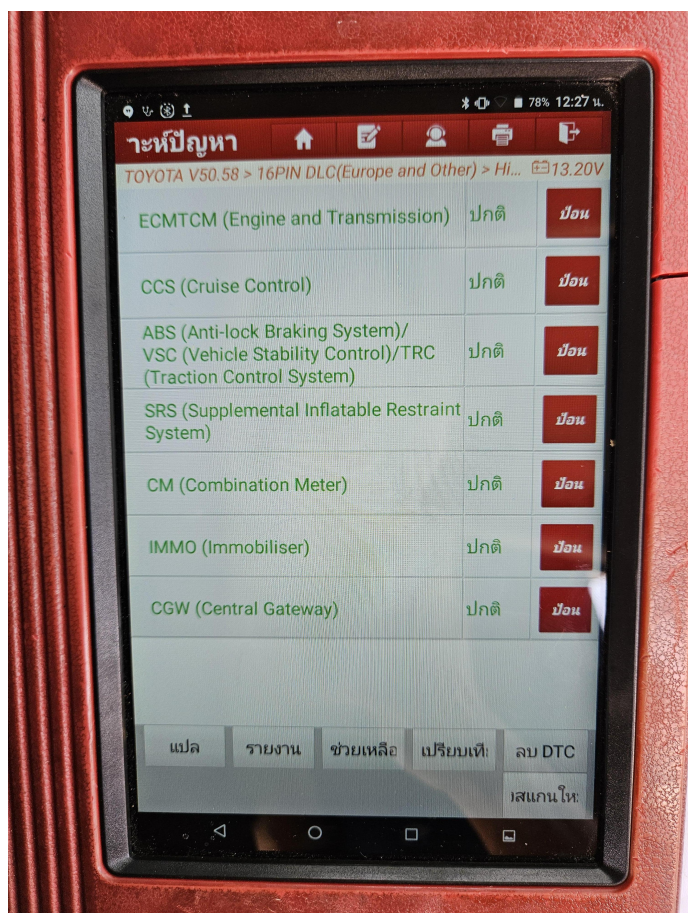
78% 12:27 น.

าะห์ปัญหา

TOYOTA V50.58 > 16PIN DLC(Europe and Other) > Hi... 13.20V

| | | |
|---|---|---|
| ECMTCM (Engine and Transmission) | ปกติ | ป้อน |
| CCS (Cruise Control) | ปกติ | ป้อน |
| ABS (Anti-lock Braking System)/ VSC (Vehicle Stability Control)/TRC (Traction Control System) | ปกติ | ป้อน |
| SRS (Supplemental Inflatable Restraint System) | ปกติ | ป้อน |
| CM (Combination Meter) | ปกติ | ป้อน |
| IMMO (Immobiliser) | ปกติ | ป้อน |
| CGW (Central Gateway) | ปกติ | ป้อน |

แปล
รายงาน
ช่วยเหลือ
เปรียบเทีย
ลบ DTC
เสแกนให